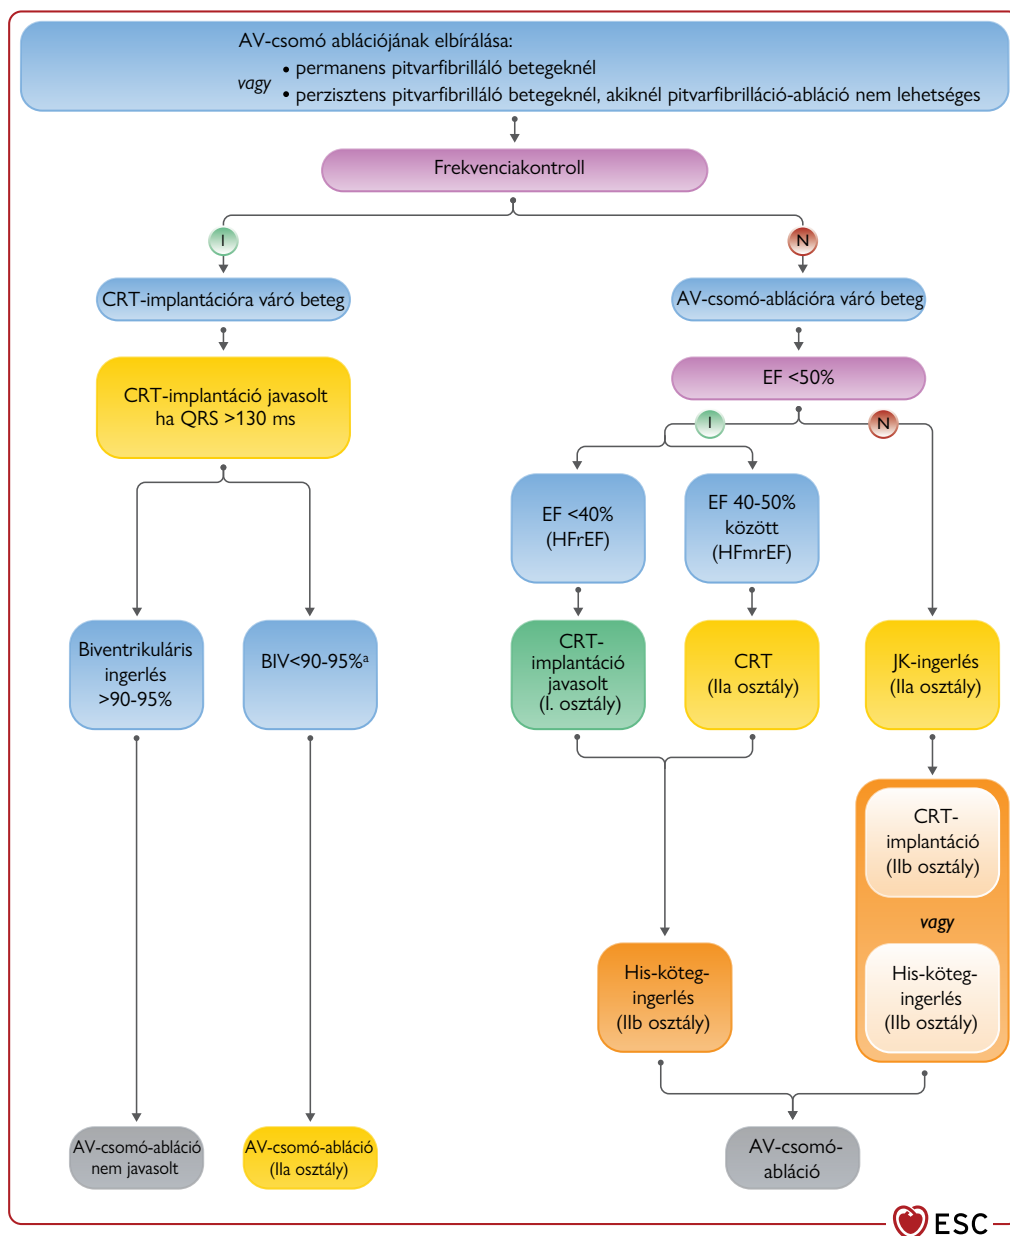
AV-csomó ablációjának elbírálása:
vagy
• permanens pitvarfibrilláló betegeknél
• perzisztens pitvarfibrilláló betegeknél, akiknél pitvarfibrilláció-abláció nem lehetséges

Frekvenciakontroll

I

N

CRT-implantációra váró beteg

AV-csomó-ablációra váró beteg

CRT-implantáció javasolt ha QRS >130 ms

EF <50%

I

N

EF <40% (HFrEF)

EF 40-50% között (HFmrEF)

Biventrikuláris ingerlés >90-95%

BIV<90-95%$^{a}$

CRT-implantáció javasolt (I. osztály)

CRT (IIa osztály)

JK-ingerlés (IIa osztály)

CRT-implantáció (IIb osztály)

vagy

His-köteg-ingerlés (IIb osztály)

His-köteg-ingerlés (IIb osztály)

AV-csomó-abláció nem javasolt

AV-csomó-abláció (IIa osztály)

AV-csomó-abláció

ESC